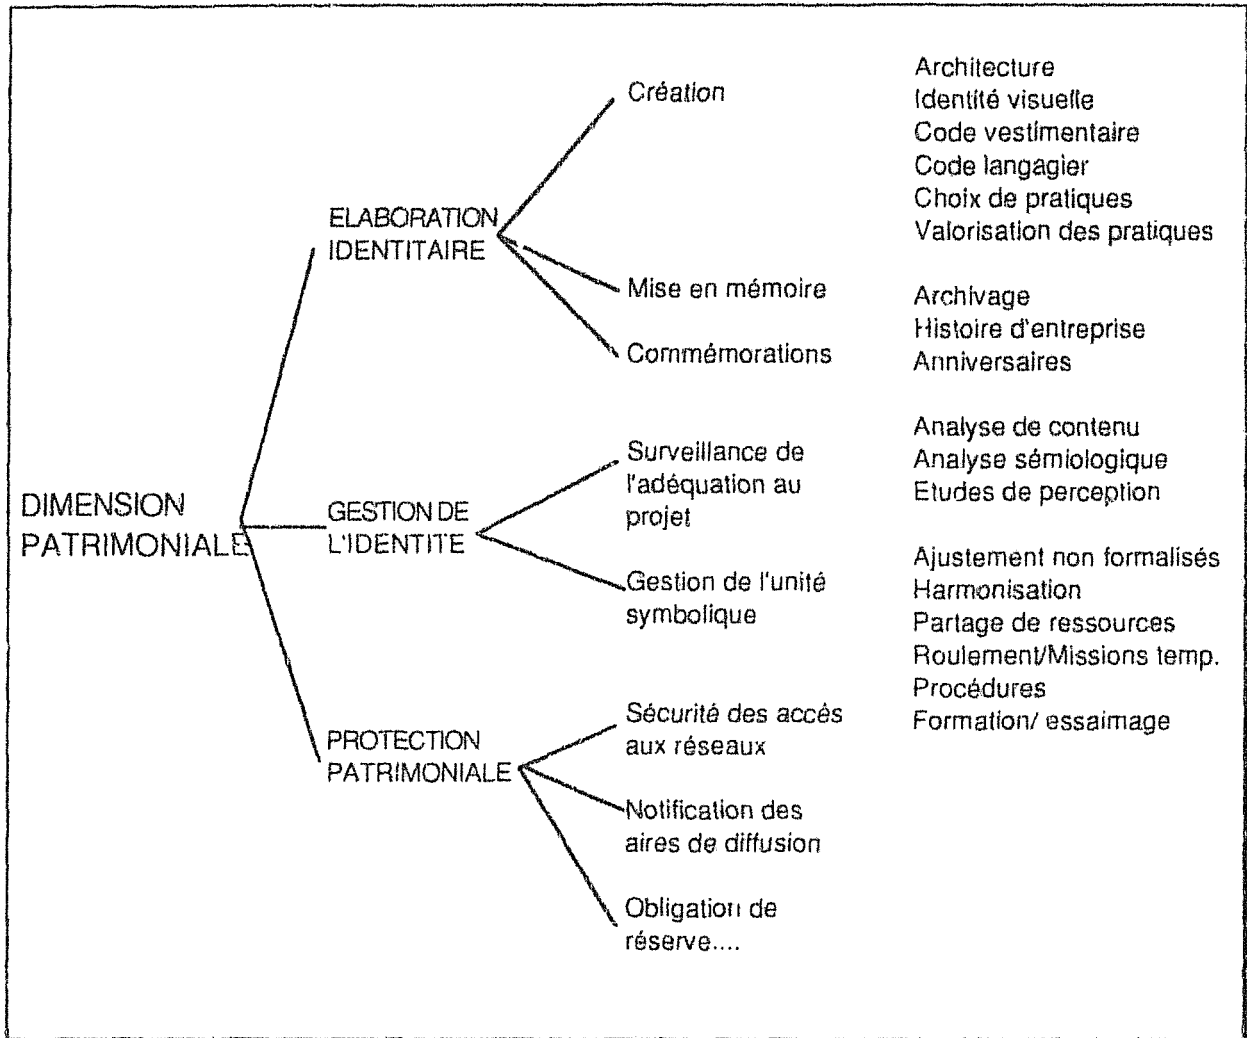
DIMENSION PATRIMONIALE

ELABORATION IDENTITAIRE

Création

Architecture
Identité visuelle
Code vestimentaire
Code langagier
Choix de pratiques
Valorisation des pratiques

Mise en mémoire

Archivage
Histoire d'entreprise
Anniversaires

Commémorations

GESTION DE L'IDENTITE

Surveillance de l'adéquation au projet

Analyse de contenu
Analyse sémiologique
Etudes de perception

Gestion de l'unité symbolique

Ajustement non formalisés
Harmonisation
Partage de ressources
Roulement/Missions temp.
Procédures
Formation/ essaimage

PROTECTION PATRIMONIALE

Sécurité des accès aux réseaux

Notification des aires de diffusion

Obligation de réserve....